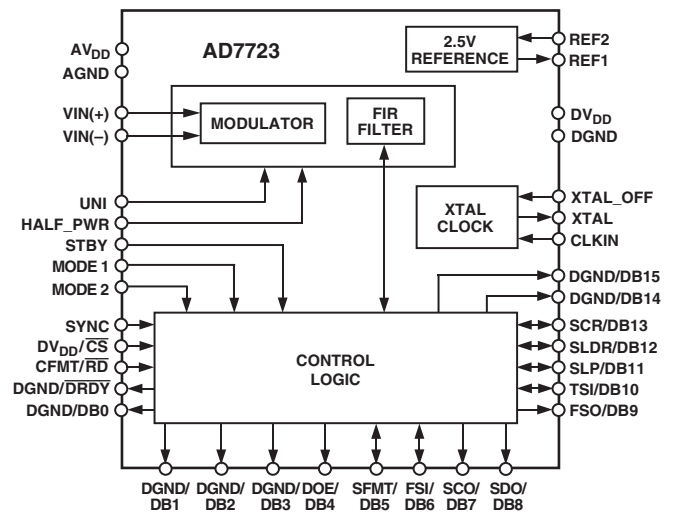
AD7723

$AV_{DD}$
AGND
VIN(+)
VIN(–)
MODULATOR
FIR FILTER
2.5V REFERENCE
REF2
REF1
$DV_{DD}$
DGND
UNI
HALF_PWR
STBY
MODE 1
MODE 2
XTAL CLOCK
XTAL_OFF
XTAL
CLKIN
DGND/DB15
DGND/DB14
SYNC
$DV_{DD}/\overline{CS}$
$CFMT/\overline{RD}$
$DGND/\overline{DRDY}$
DGND/DB0
CONTROL LOGIC
SCR/DB13
SLDR/DB12
SLP/DB11
TSI/DB10
FSO/DB9
DGND/ DB1
DGND/ DB2
DGND/ DB3
DOE/ DB4
SFMT/ DB5
FSI/ DB6
SCO/ DB7
SDO/ DB8